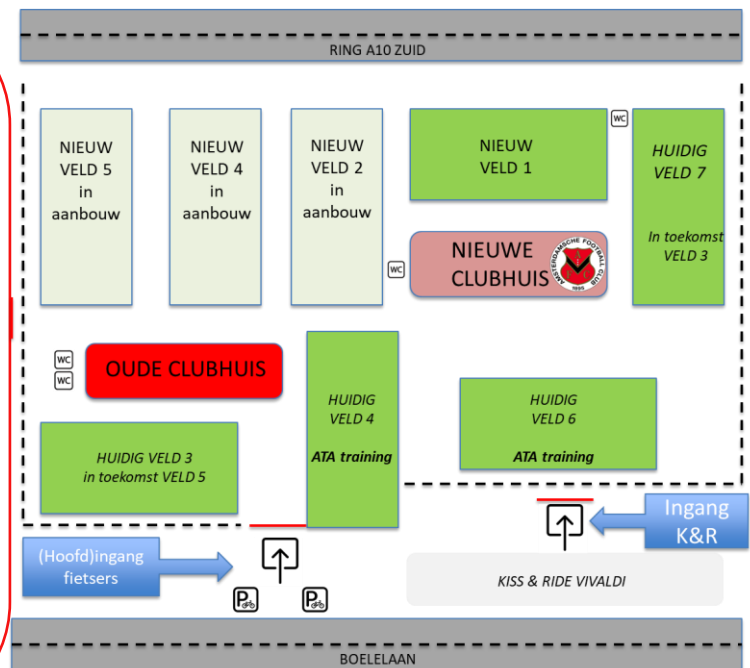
RING A10 ZUID

NIEUW VELD 5 in aanbouw

NIEUW VELD 4 in aanbouw

NIEUW VELD 2 in aanbouw

NIEUW VELD 1

WC

HUIDIG VELD 7

In toekomst VELD 3

WC

NIEUWE CLUBHUIS

AMSTERDAMSCHE FOOTBALL CLUB 1895

WC
WC

OUDE CLUBHUIS

HUIDIG VELD 4

ATA training

HUIDIG VELD 6

ATA training

HUIDIG VELD 3 in toekomst VELD 5

Ingang K&R

(Hoofd)ingang fietsers

KISS & RIDE VIVALDI

BOELELAAN